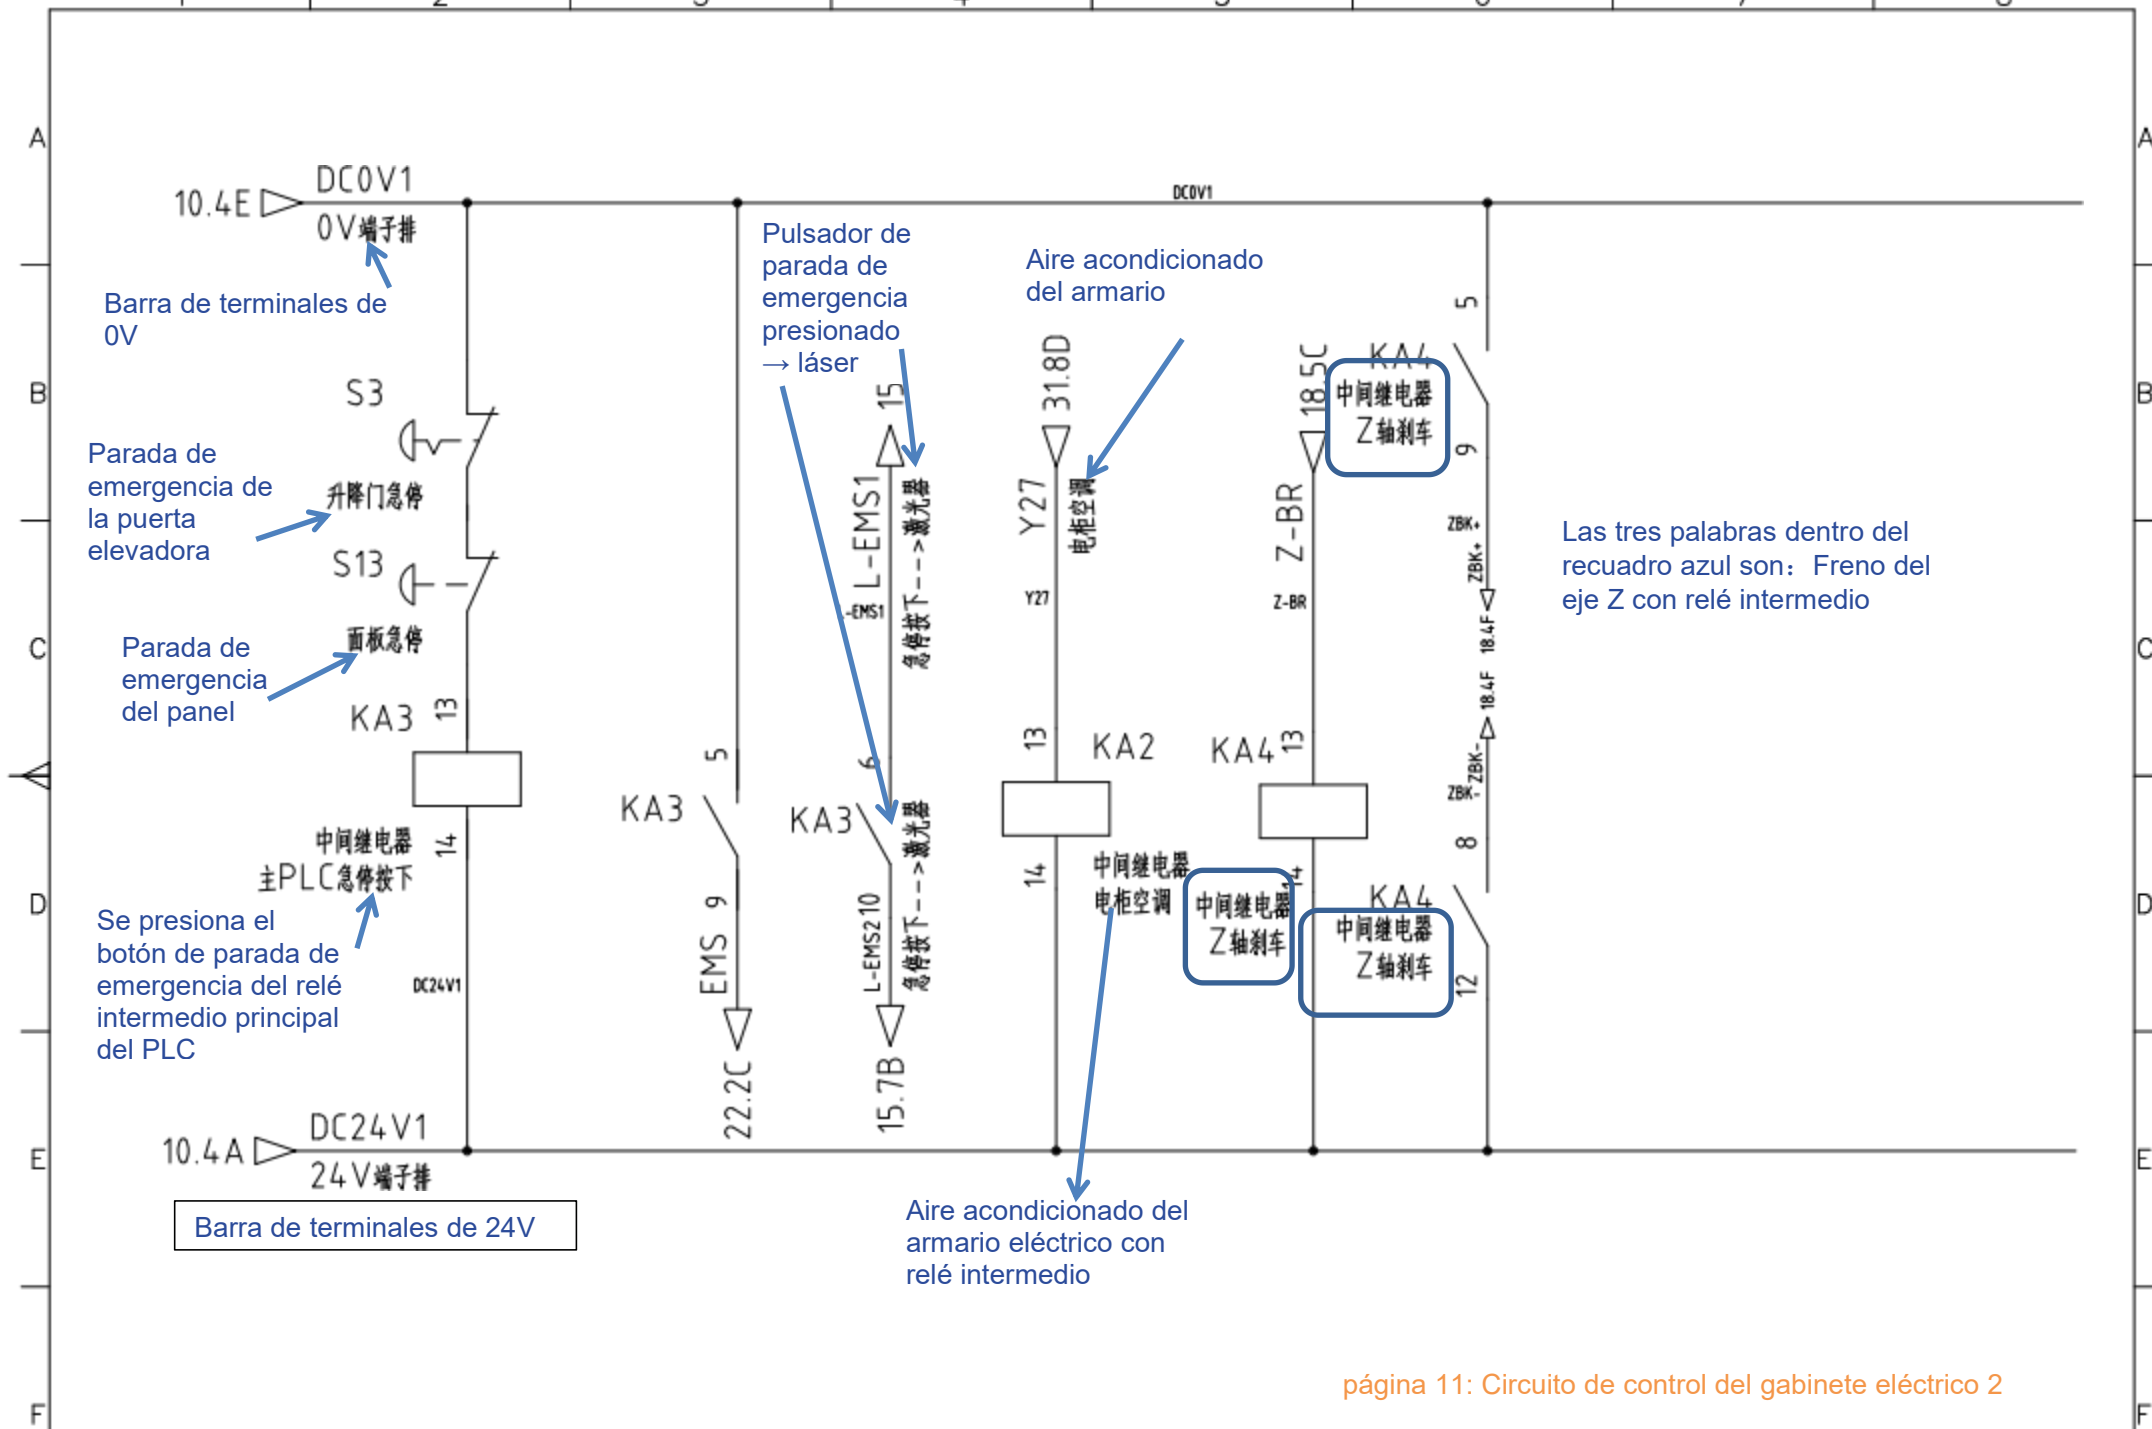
A
B
C
D
E
F

10.4E DC0V1
0V端子排
DC0V1

Barra de terminales de 0V

S3
升降门急停
Parada de emergencia de la puerta elevadora

S13
面板急停
Parada de emergencia del panel

KA3 13
14
中间继电器
主PLC急停按下
Se presiona el botón de parada de emergencia del relé intermedio principal del PLC

DC24V1

10.4A DC24V1
24V端子排
Barra de terminales de 24V

5
KA3
9
EMS
22.2C

Pulsador de parada de emergencia presionado → láser

15
L-EMS1
急停按下-->激光器
-EMS1
6
KA3
急停按下-->激光器
L-EMS2 10
15.7B

Aire acondicionado del armario

31.8D
Y27
电柜空调
Y27
13
KA2
14
中间继电器
电柜空调

Aire acondicionado del armario eléctrico con relé intermedio

18.5C
Z-BR
Z-BR
KA4
中间继电器
Z轴刹车
13
KA4
中间继电器
Z轴刹车

5
9
ZBK+
ZBK+
18.4F
18.4F
ZBK-
ZBK-
8
KA4
中间继电器
Z轴刹车
12

Las tres palabras dentro del recuadro azul son：Freno del eje Z con relé intermedio

página 11: Circuito de control del gabinete eléctrico 2